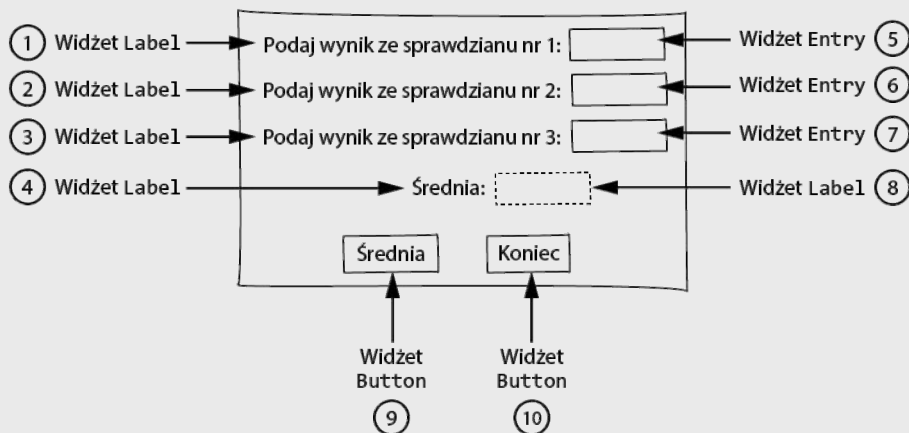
1 Widżet Label
Podaj wynik ze sprawdzianu nr 1:
Widżet Entry 5

2 Widżet Label
Podaj wynik ze sprawdzianu nr 2:
Widżet Entry 6

3 Widżet Label
Podaj wynik ze sprawdzianu nr 3:
Widżet Entry 7

4 Widżet Label
Średnia:
Widżet Label 8

Średnia
Koniec

Widżet Button 9
Widżet Button 10